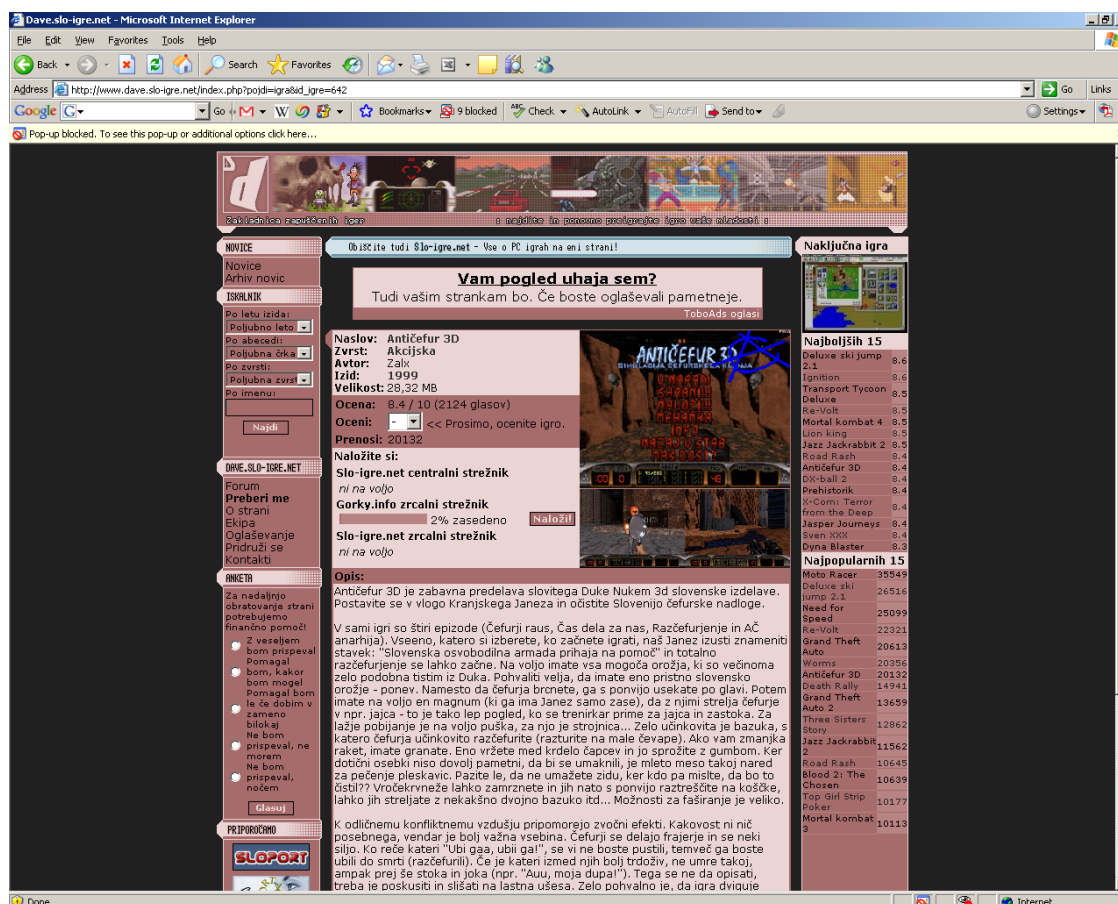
Dave.slo-igre.net - Microsoft Internet Explorer

File Edit View Favorites Tools Help

Back Search Favorites

Address http://www.dave.slo-igre.net/index.php?pojdi=igra&id_igre=642 Go Links

Google G Go Bookmarks 9 blocked Check AutoLink AutoFill Send to Settings

Pop-up blocked. To see this pop-up or additional options click here...

Zakladnica zapuščenih iger : najdite in ponovno preigrajte igre vaše mladosti :

NOVICE
Novice
Arhiv novic

ISKALNIK
Po letu izida:
Poljubno leto
Po abecedi:
Poljubna črka
Po zvrsti:
Poljubna zvrst
Po imenu:
Najdi

DAVE.SLO-IGRE.NET
Forum
Preberi me
O strani
Ekipa
Oglaševanje
Pridruži se
Kontakti

ANKETA
Za nadaljnjo obratovanje strani potrebujemo finančno pomoč!
Z veseljem bom prispeval
Pomagal bom, kakor bom mogel
Pomagal bom le če dobim v zameno bilokaj
Ne bom prispeval, ne morem
Ne bom prispeval, nočem
Glasuj

PRIPOROČAMO
SLOPORT

Obiščite tudi Slo-igre.net - Vse o PC igrah na eni strani!

Vam pogled uhaja sem?
Tudi vašim strankam bo. Če boste oglaševali pametneje.
ToboAds oglasi

Naslov: Antičefur 3D
Zvrst: Akcijska
Avtor: Zalx
Izid: 1999
Velikost: 28,32 MB
Ocena: 8.4 / 10 (2124 glasov)
Oceni: - << Prosimo, ocenite igro.
Prenosi: 20132
Naložite si:
Slo-igre.net centralni strežnik
ni na voljo
Gorky.info zrcalni strežnik
2% zasedeno Naloži!
Slo-igre.net zrcalni strežnik
ni na voljo

ANTIČEFUR 3D

Opis:
Antičefur 3D je zabavna predelava slovitega Duke Nukem 3d slovenske izdelave. Postavite se v vlogo Kranjskega Janeza in očistite Slovenijo čefurske nadloge.

V sami igri so štiri epizode (Čefurji raus, Čas dela za nas, Razčefurjenje in AČ anarhija). Vseeno, katero si izberete, ko začnete igrati, naš Janez izusti znameniti stavek: "Slovenska osvobodilna armada prihaja na pomoč" in totalno razčefurjenje se lahko začne. Na voljo imate vsa mogoča orožja, ki so večinoma zelo podobna tistim iz Duka. Pohvaliti velja, da imate eno pristno slovensko orožje - ponev. Namesto da čefurja brcnete, ga s ponvijo usekate po glavi. Potem imate na voljo en magnum (ki ga ima Janez samo zase), da z njimi strelja čefurje v npr. jajca - to je tako lep pogled, ko se trenirkar prime za jajca in zastoka. Za lažje pobijanje je na voljo puška, za njo je strojnica... Zelo učinkovita je bazuka, s katero čefurja učinkovito razčefurite (razturite na male čevape). Ako vam zmanjka raket, imate granate. Eno vržete med krdelo čapcev in jo sprožite z gumbom. Ker dotični osebki niso dovolj pametni, da bi se umaknili, je mleto meso takoj nared za pečenje pleskavic. Pazite le, da ne umažete zidu, ker kdo pa mislte, da bo to čistil?? Vročekrvneže lahko zamrznete in jih nato s ponvijo raztreščite na koščke, lahko jih streljate z nekakšno dvojno bazuko itd... Možnosti za faširanje je veliko.

K odličnemu konfliktnemu vzdušju pripomorejo zvočni efekti. Kakovost ni nič posebnega, vendar je bolj važna vsebina. Čefurji se delajo frajerje in se neki siljo. Ko reče kateri "Ubi gaa, ubii ga!", se vi ne boste pustili, temveč ga boste ubili do smrti (razčefurili). Če je kateri izmed njih bolj trdoživ, ne umre takoj, ampak prej še stoka in joka (npr. "Auu, moja dupa!"). Tega se ne da opisati, treba je poskusiti in slišati na lastna ušesa. Zelo pohvalno je, da igra dvigujе

Naključna igra

Najboljših 15
| | |
|---|---|
| Deluxe ski jump 2.1 | 8.6 |
| Ignition | 8.6 |
| Transport Tycoon Deluxe | 8.5 |
| Re-Volt | 8.5 |
| Mortal kombat 4 | 8.5 |
| Lion king | 8.5 |
| Jazz Jackrabbit 2 | 8.5 |
| Road Rash | 8.4 |
| Antičefur 3D | 8.4 |
| DX-ball 2 | 8.4 |
| Prehistorik | 8.4 |
| X-Com: Terror from the Deep | 8.4 |
| Jasper Journeys | 8.4 |
| Sven XXX | 8.4 |
| Dyna Blaster | 8.3 |

Najpopularnih 15
| | |
|---|---|
| Moto Racer | 35549 |
| Deluxe ski jump 2.1 | 26516 |
| Need for Speed | 25099 |
| Re-Volt | 22321 |
| Grand Theft Auto | 20613 |
| Worms | 20356 |
| Antičefur 3D | 20132 |
| Death Rally | 14941 |
| Grand Theft Auto 2 | 13659 |
| Three Sisters Story | 12862 |
| Jazz Jackrabbit 2 | 11562 |
| Road Rash | 10645 |
| Blood 2: The Chosen | 10639 |
| Top Girl Strip Poker | 10177 |
| Mortal kombat 3 | 10113 |

Done Internet